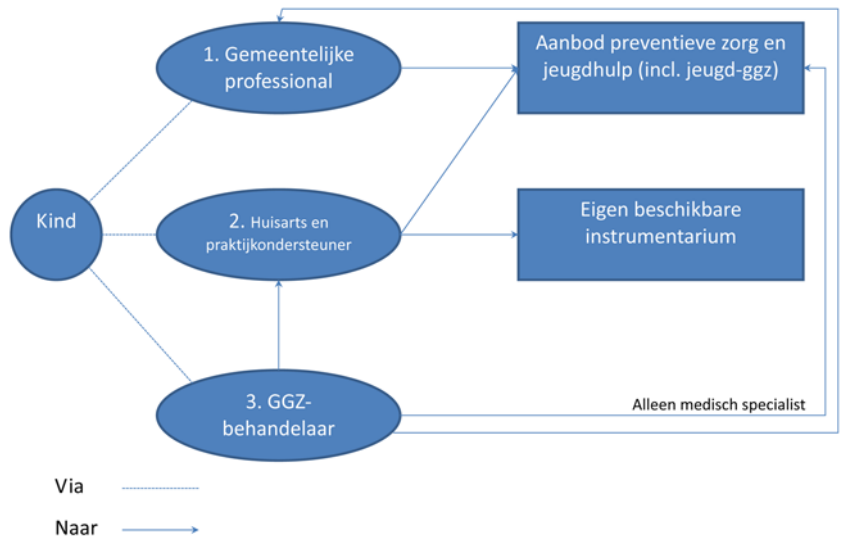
Kind

1. Gemeentelijke professional

2. Huisarts en praktijkondersteuner

3. GGZ-behandelaar

Aanbod preventieve zorg en jeugdhulp (incl. jeugd-ggz)

Eigen beschikbare instrumentarium

Alleen medisch specialist

Via

Naar